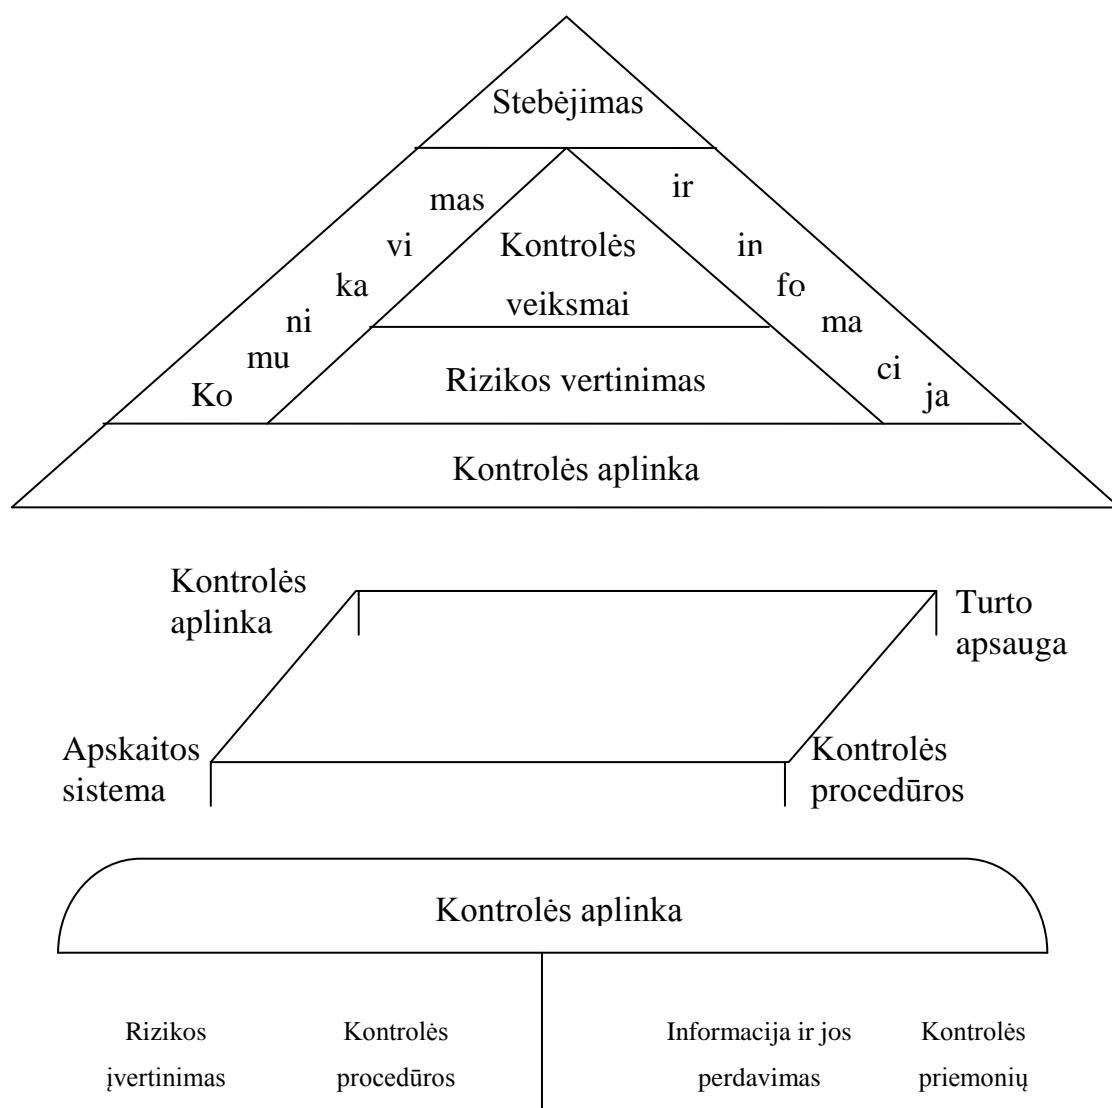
Stebėjimas

Ko mu ni ka vi mas

ir in fo ma ci ja

Kontrolės veiksmai

Rizikos vertinimas

Kontrolės aplinka

Kontrolės aplinka

Turto apsauga

Apskaitos sistema

Kontrolės procedūros

Kontrolės aplinka

Rizikos įvertinimas

Kontrolės procedūros

Informacija ir jos perdavimas

Kontrolės priemonių